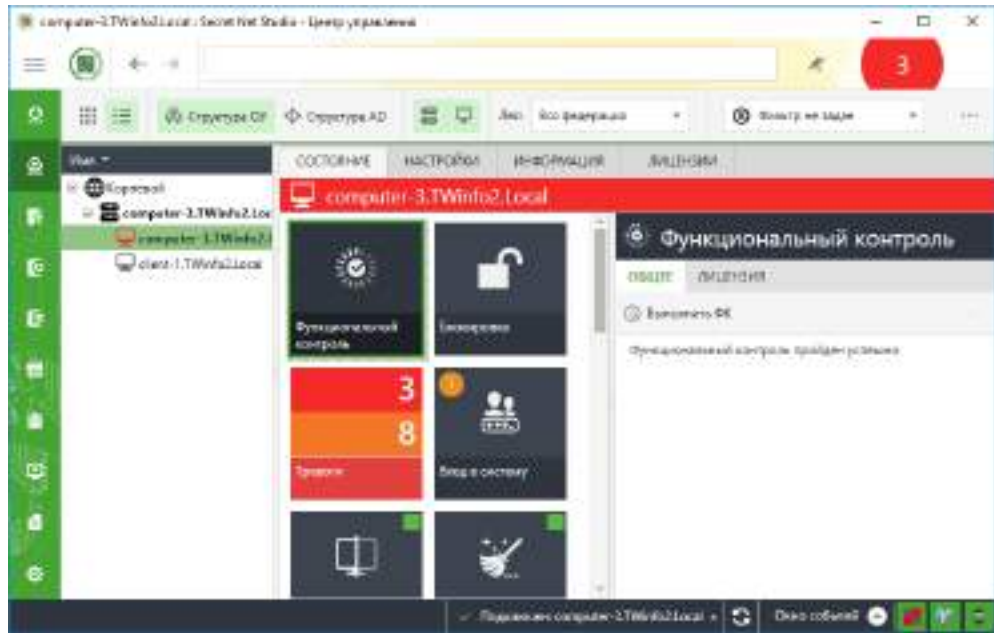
computer-3.TWinfo2.Local - Secret Net Studio - Центр управления

3

Структура ОУ
Структура AD
Лес: Все федерации
Фильтр не задан

Имя
Корневой
computer-3.TWinfo2.Loc
computer-3.TWinfo2.l
client-1.TWinfo2.Local

СОСТОЯНИЕ
НАСТРОЙКИ
ИНФОРМАЦИЯ
ЛИЦЕНЗИИ

computer-3.TWinfo2.Local

Функциональный контроль
Блокировка
3
8
Тревоги
Вход в систему

Функциональный контроль
ОБЩЕЕ
ЛИЦЕНЗИЯ
Выполнить ФК
Функциональный контроль пройден успешно

Подключен computer-3.TWinfo2.Local
Окно событий